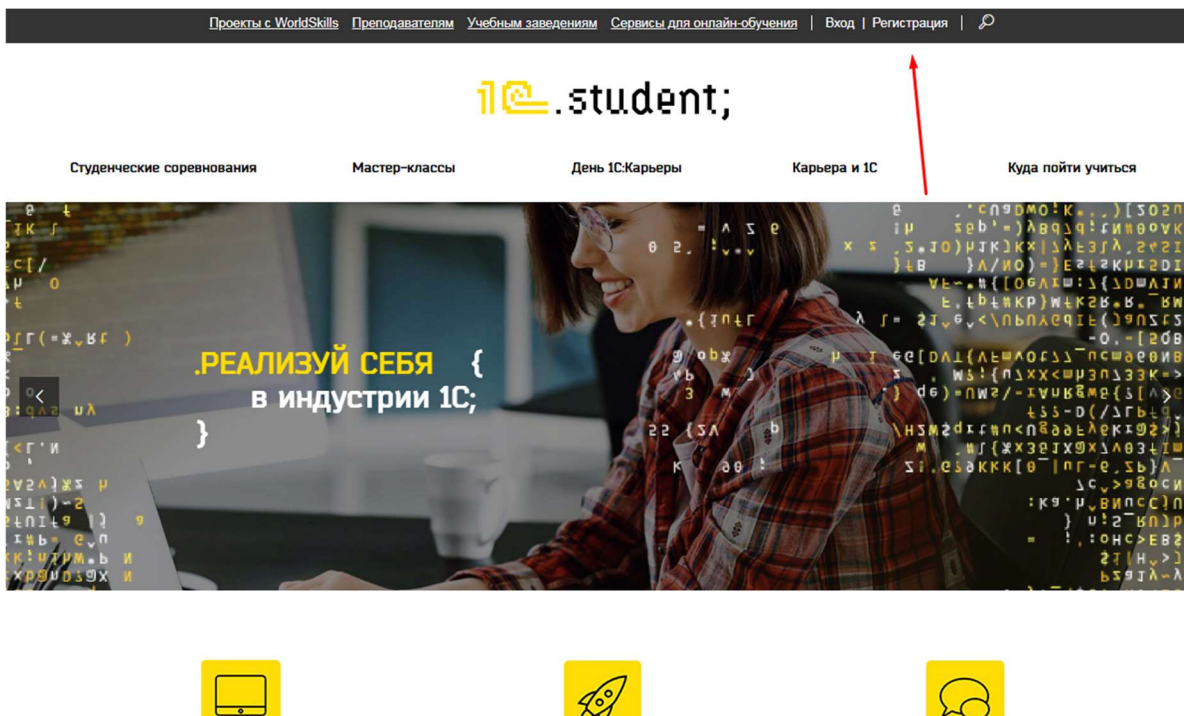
Проекты с WorldSkills | Преподавателям | Учебным заведениям | Сервисы для онлайн-обучения | Вход | Регистрация

1C.student;

Студенческие соревнования | Мастер-классы | День 1С:Карьеры | Карьера и 1С | Куда пойти учиться

.РЕАЛИЗУЙ СЕБЯ {
в индустрии 1С;
}